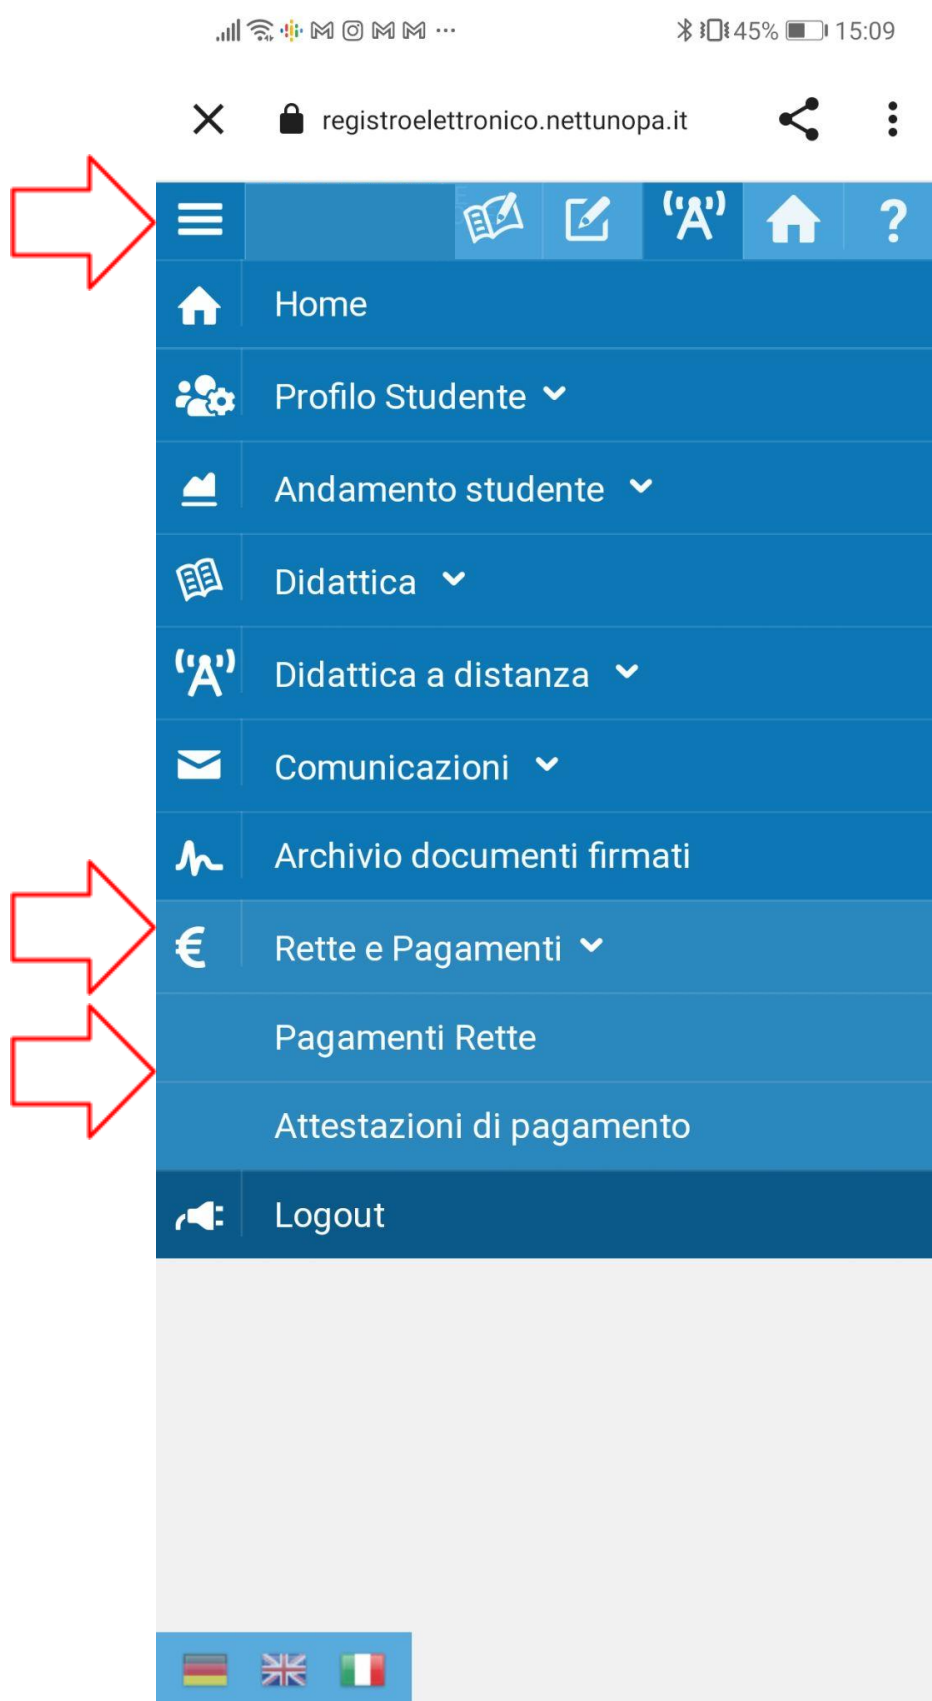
45% 15:09

registroelettronico.nettunopa.it

?

Home

Profilo Studente

Andamento studente

Didattica

Didattica a distanza

Comunicazioni

Archivio documenti firmati

Rette e Pagamenti

Pagamenti Rette

Attestazioni di pagamento

Logout